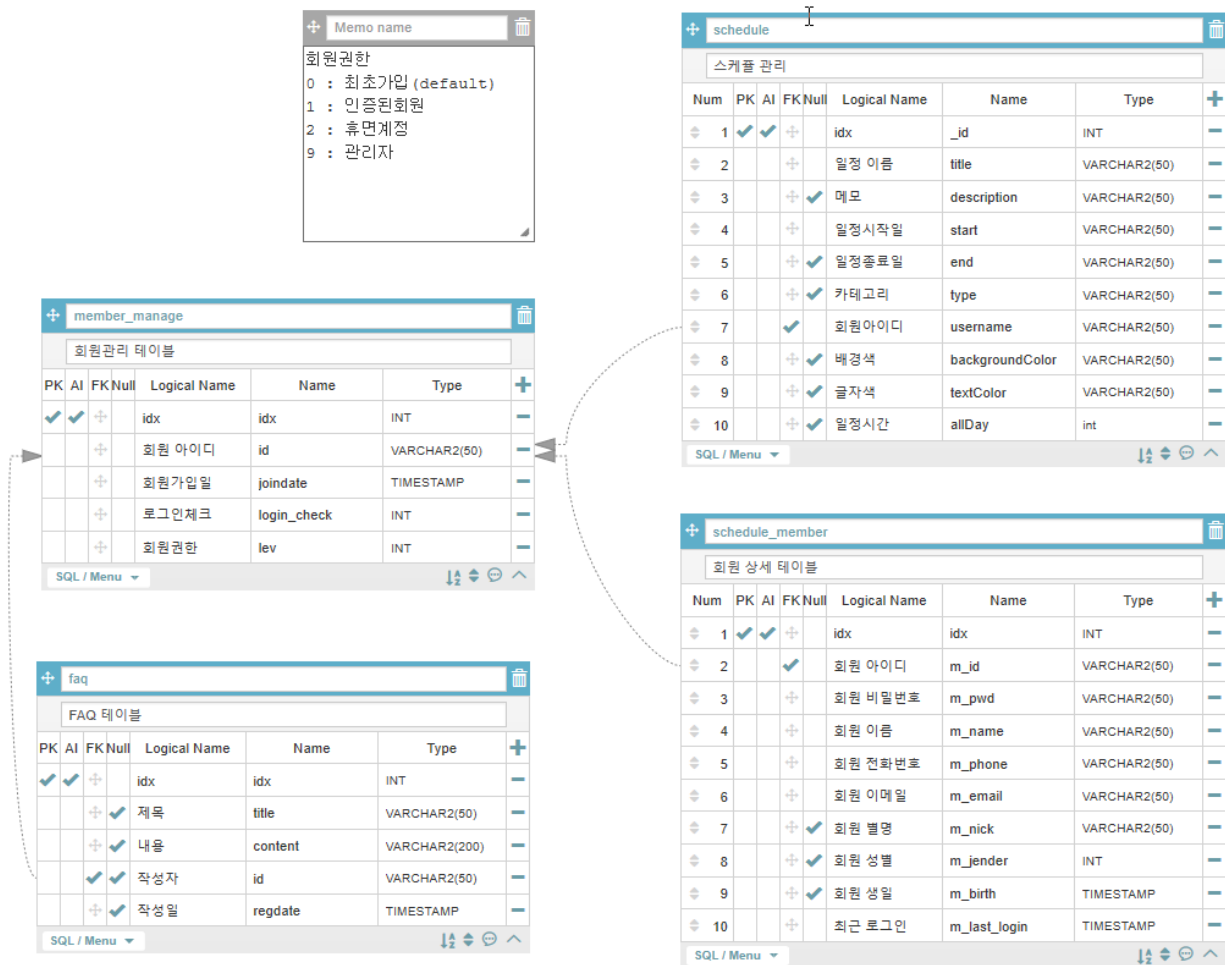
Memo name

회원권한
0 : 최초가입(default)
1 : 인증된회원
2 : 휴면계정
9 : 관리자

schedule

스케쥴 관리

| Num | PK | AI | FK | Null | Logical Name | Name | Type |
|---|---|---|---|---|---|---|---|
| 1 | ✔ | ✔ | | | idx | _id | INT |
| 2 | | | | | 일정 이름 | title | VARCHAR2(50) |
| 3 | | | | ✔ | 메모 | description | VARCHAR2(50) |
| 4 | | | | | 일정시작일 | start | VARCHAR2(50) |
| 5 | | | | ✔ | 일정종료일 | end | VARCHAR2(50) |
| 6 | | | | ✔ | 카테고리 | type | VARCHAR2(50) |
| 7 | | | ✔ | | 회원아이디 | username | VARCHAR2(50) |
| 8 | | | | ✔ | 배경색 | backgroundColor | VARCHAR2(50) |
| 9 | | | | ✔ | 글자색 | textColor | VARCHAR2(50) |
| 10 | | | | ✔ | 일정시간 | allDay | int |

SQL / Menu

member_manage

회원관리 테이블

| PK | AI | FK | Null | Logical Name | Name | Type |
|---|---|---|---|---|---|---|
| ✔ | ✔ | | | idx | idx | INT |
| | | | | 회원 아이디 | id | VARCHAR2(50) |
| | | | | 회원가입일 | joindate | TIMESTAMP |
| | | | | 로그인체크 | login_check | INT |
| | | | | 회원권한 | lev | INT |

SQL / Menu

schedule_member

회원 상세 테이블

| Num | PK | AI | FK | Null | Logical Name | Name | Type |
|---|---|---|---|---|---|---|---|
| 1 | ✔ | ✔ | | | idx | idx | INT |
| 2 | | | ✔ | | 회원 아이디 | m_id | VARCHAR2(50) |
| 3 | | | | | 회원 비밀번호 | m_pwd | VARCHAR2(50) |
| 4 | | | | | 회원 이름 | m_name | VARCHAR2(50) |
| 5 | | | | | 회원 전화번호 | m_phone | VARCHAR2(50) |
| 6 | | | | | 회원 이메일 | m_email | VARCHAR2(50) |
| 7 | | | | ✔ | 회원 별명 | m_nick | VARCHAR2(50) |
| 8 | | | | ✔ | 회원 성별 | m_jender | INT |
| 9 | | | | ✔ | 회원 생일 | m_birth | TIMESTAMP |
| 10 | | | | | 최근 로그인 | m_last_login | TIMESTAMP |

SQL / Menu

faq

FAQ 테이블

| PK | AI | FK | Null | Logical Name | Name | Type |
|---|---|---|---|---|---|---|
| ✔ | ✔ | | | idx | idx | INT |
| | | | ✔ | 제목 | title | VARCHAR2(50) |
| | | | ✔ | 내용 | content | VARCHAR2(200) |
| | | ✔ | ✔ | 작성자 | id | VARCHAR2(50) |
| | | | ✔ | 작성일 | regdate | TIMESTAMP |

SQL / Menu